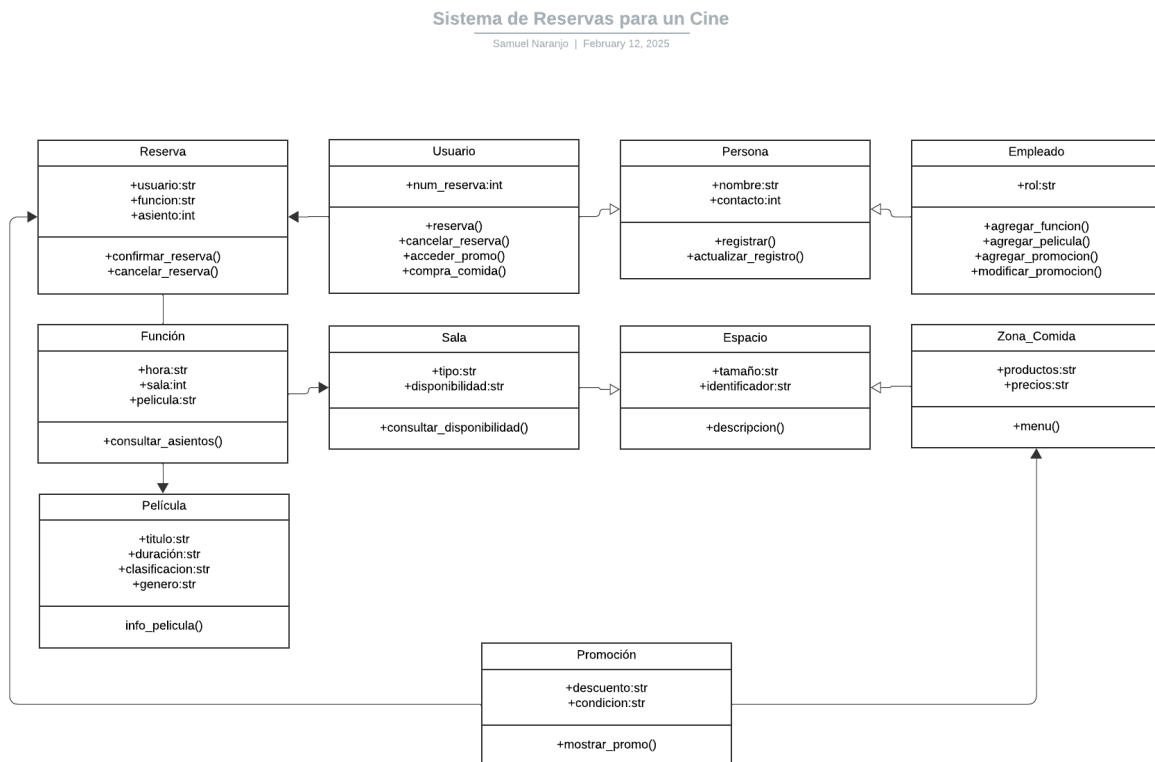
Sistema de Reservas para un Cine
Samuel Naranjo | February 12, 2025

Reserva
+usuario:str
+funcion:str
+asiento:int
+confirmar_reserva()
+cancelar_reserva()

Usuario
+num_reserva:int
+reserva()
+cancelar_reserva()
+acceder_promo()
+compra_comida()

Persona
+nombre:str
+contacto:int
+registrar()
+actualizar_registro()

Empleado
+rol:str
+agregar_funcion()
+agregar_pelicula()
+agregar_promocion()
+modificar_promocion()

Función
+hora:str
+sala:int
+pelicula:str
+consultar_asientos()

Sala
+tipo:str
+disponibilidad:str
+consultar_disponibilidad()

Espacio
+tamaño:str
+identificador:str
+descripcion()

Zona_Comida
+productos:str
+precios:str
+menu()

Película
+titulo:str
+duración:str
+clasificacion:str
+genero:str
info_pelicula()

Promoción
+descuento:str
+condicion:str
+mostrar_promo()